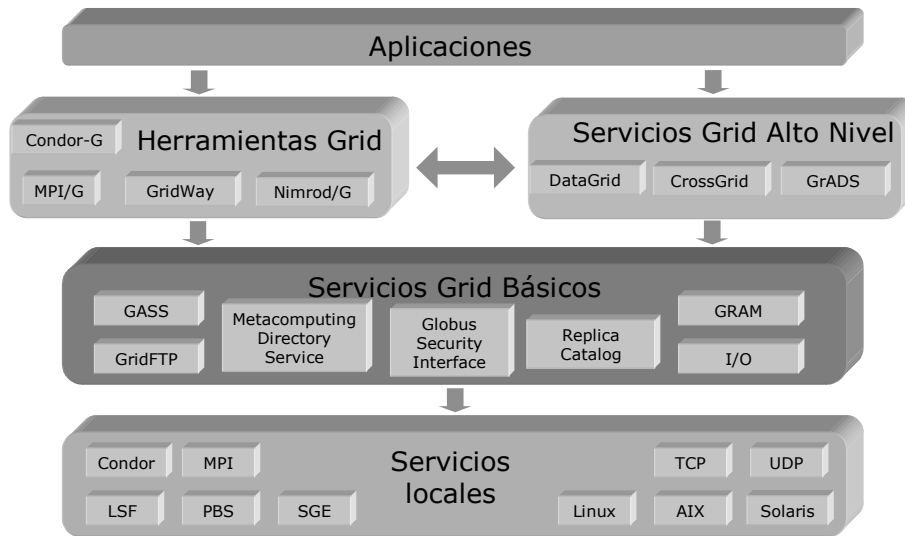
Aplicaciones

Condor-G
Herramientas Grid
MPI/G
GridWay
Nimrod/G

Servicios Grid Alto Nivel
DataGrid
CrossGrid
GrADS

Servicios Grid Básicos
GASS
GridFTP
Metacomputing Directory Service
Globus Security Interface
Replica Catalog
GRAM
I/O

Condor
MPI
LSF
PBS
SGE
Servicios locales
TCP
UDP
Linux
AIX
Solaris